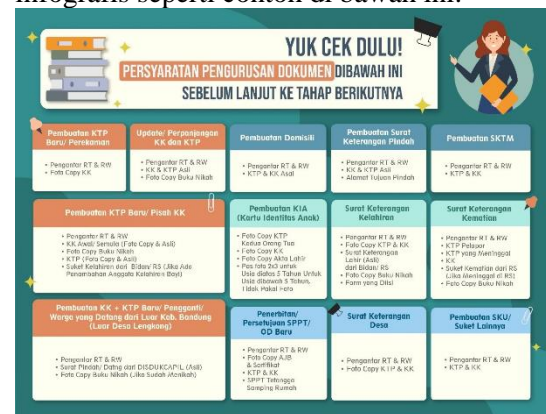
infografis seperti contoh di bawah ini:

YUK CEK DULU!
PERSYARATAN PENGURUSAN DOKUMEN DIBAWAH INI
SEBELUM LANJUT KE TAHAP BERIKUTNYA

Pembuatan KTP Baru/ Perekaman
• Pengantar RT & RW
• Foto Copy KK

Update/ Perpanjangan KK dan KTP
• Pengantar RT & RW
• KK & KTP Asli
• Foto Copy Buku Nikah

Pembuatan Domisili
• Pengantar RT & RW
• KTP & KK Asli

Pembuatan Surat Keterangan Pindah
• Pengantar RT & RW
• KK & KTP Asli
• Alamat Tujuan Pindah

Pembuatan SKTM
• Pengantar RT & RW
• KTP & KK

Pembuatan KTP Baru/ Pisah KK
• Pengantar RT & RW
• KK Awal/ Semula (Foto Copy & Asli)
• Foto Copy Buku Nikah
• KTP (Foto Copy & Asli)
• Suket Kelahiran dari Bidan/ RS (Jika Ade Penambahan Anggota Keluarga Bayi)

Pembuatan KIA (Kartu Identitas Anak)
• Foto Copy KTP Kedua Orang Tua
• Foto Copy KK
• Foto Copy Akta Lahir
• Pas foto 3x3 untuk Usia diatas 5 Tahun Untuk Usia dibawah 5 Tahun, Tidak Pakai Foto

Surat Keterangan Kelahiran
• Pengantar RT & RW
• Foto Copy KTP & KK
• Surat Keterangan Lahir (Asli) dari Bidan/ RS
• Foto Copy Buku Nikah
• Form yang Diisi

Surat Keterangan Kematian
• Pengantar RT & RW
• KTP Pelapor
• KTP yang Meninggal
• KK
• Suket Kematian dari RS (Jika Meninggal di RS)
• Foto Copy Buku Nikah

Pembuatan KK + KTP Baru/ Pengganti/ Warga yang Datang dari Luar Kab. Bandung (Luar Desa Lengkong)
• Pengantar RT & RW
• Surat Pindah/ Dating dari DISDUKCAPIL (Asli)
• Foto Copy Buku Nikah (Jika Sudah Menikah)

Penerbitan/ Persetujuan SPPT/ OD Baru
• Pengantar RT & RW
• Foto Copy AJB & Sertifikat
• KTP & KK
• SPPT Tetangga Samping Rumah

Surat Keterangan Desa
• Pengantar RT & RW
• Foto Copy KTP & KK

Pembuatan SKU/ Suket Lainnya
• Pengantar RT & RW
• KTP & KK